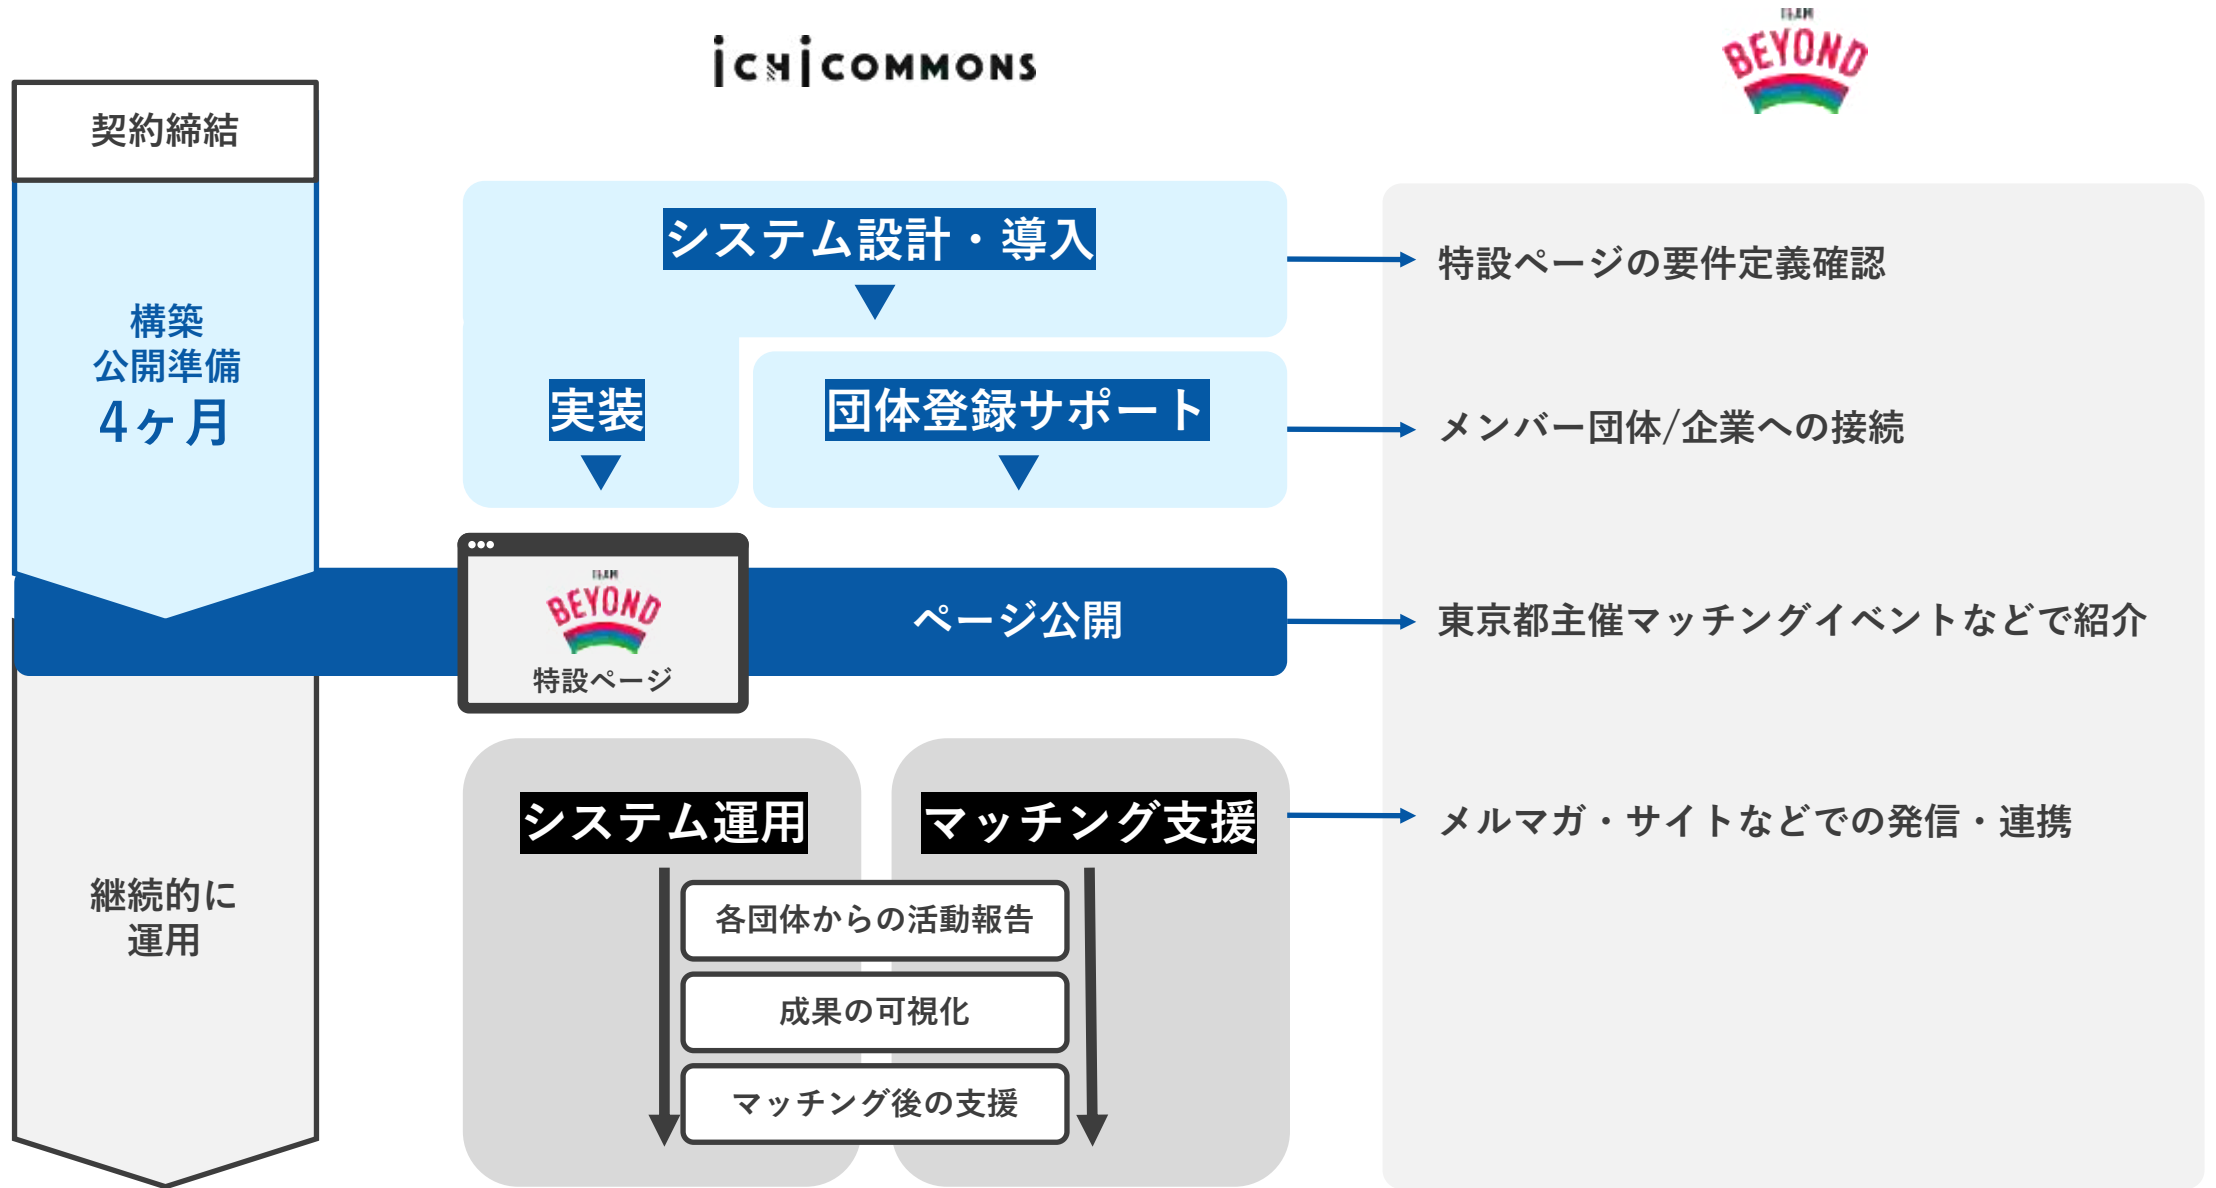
ichi COMMONS

TEAM BEYOND

契約締結

構築
公開準備
4ヶ月

継続的に
運用

システム設計・導入

実装

団体登録サポート

TEAM BEYOND
特設ページ

ページ公開

システム運用

マッチング支援

各団体からの活動報告

成果の可視化

マッチング後の支援

特設ページの要件定義確認

メンバー団体/企業への接続

東京都主催マッチングイベントなどで紹介

メルマガ・サイトなどでの発信・連携